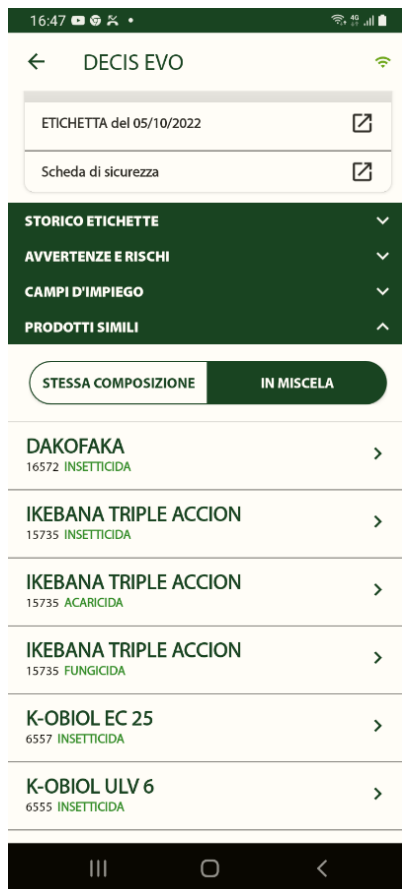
16:47

DECIS EVO

ETICHETTA del 05/10/2022

Scheda di sicurezza

STORICO ETICHETTE

AVVERTENZE E RISCHI

CAMPI D'IMPIEGO

PRODOTTI SIMILI

STESSA COMPOSIZIONE

IN MISCELA

DAKOFAKA
16572 INSETTICIDA

IKEBANA TRIPLE ACCION
15735 INSETTICIDA

IKEBANA TRIPLE ACCION
15735 ACARICIDA

IKEBANA TRIPLE ACCION
15735 FUNGICIDA

K-OBIOL EC 25
6557 INSETTICIDA

K-OBIOL ULV 6
6555 INSETTICIDA